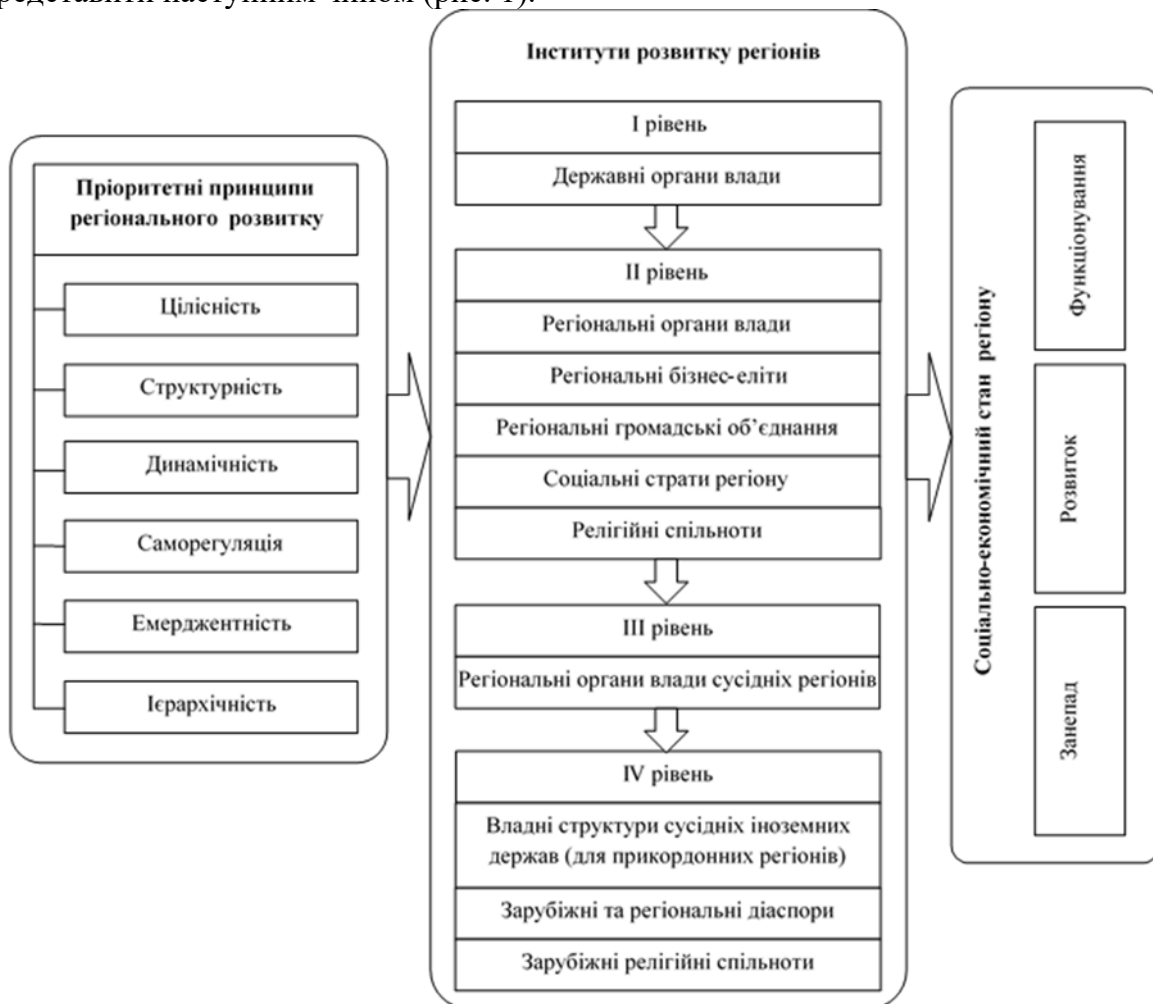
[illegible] наступним чином (рис. 1).

Пріоритетні принципи регіонального розвитку

Цілісність

Структурність

Динамічність

Саморегуляція

Емерджентність

Ієрархічність

Інститути розвитку регіонів

І рівень

Державні органи влади

ІІ рівень

Регіональні органи влади

Регіональні бізнес-еліти

Регіональні громадські об'єднання

Соціальні страти регіону

Релігійні спільноти

ІІІ рівень

Регіональні органи влади сусідніх регіонів

IV рівень

Владні структури сусідніх іноземних держав (для прикордонних регіонів)

Зарубіжні та регіональні діаспори

Зарубіжні релігійні спільноти

Соціально-економічний стан регіону

Функціонування

Розвиток

Занепад